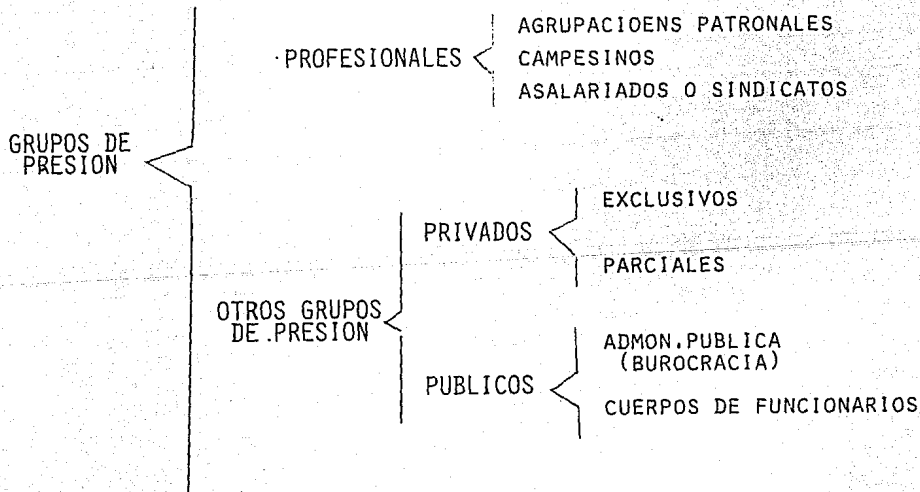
GRUPOS DE PRESION

PROFESIONALES

AGRUPACIOENS PATRONALES
CAMPESINOS
ASALARIADOS O SINDICATOS

OTROS GRUPOS DE PRESION

PRIVADOS

EXCLUSIVOS
PARCIALES

PUBLICOS

ADMON.PUBLICA (BUROCRACIA)
CUERPOS DE FUNCIONARIOS